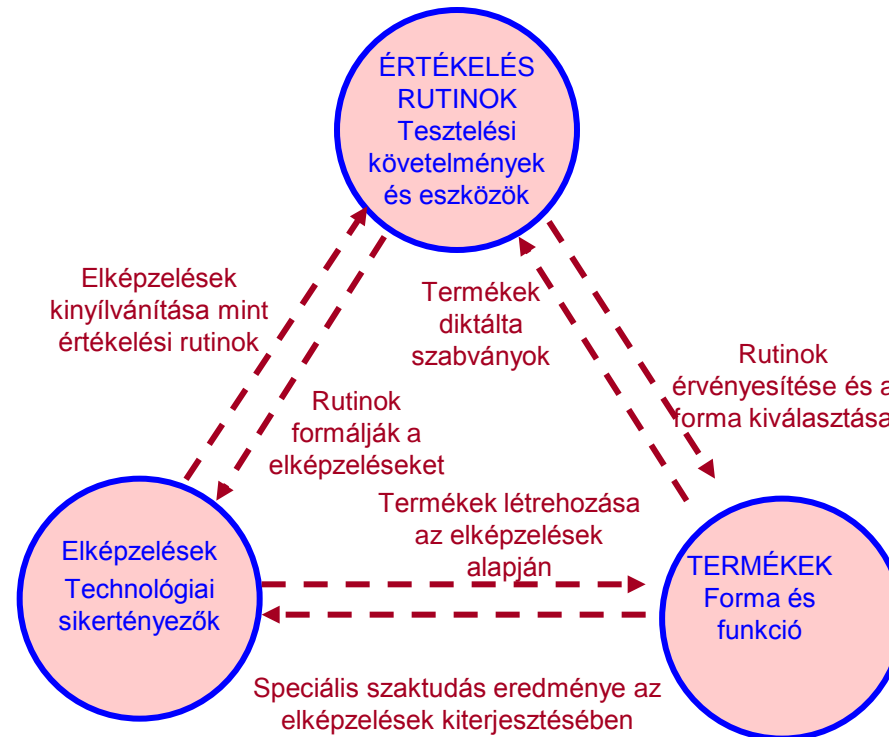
ÉRTÉKELÉS RUTINOK
Tesztelési követelmények és eszközök

Elképzelések kinyílvánítása mint értékelési rutinok

Termékek diktálta szabványok

Rutinok érvényesítése és a forma kiválasztása

Rutinok formálják a elképzeléseket

Termékek létrehozása az elképzelések alapján

Elképzelések
Technológiai sikertényezők

TERMÉKEK
Forma és funkció

Speciális szaktudás eredménye az elképzelések kiterjesztésében